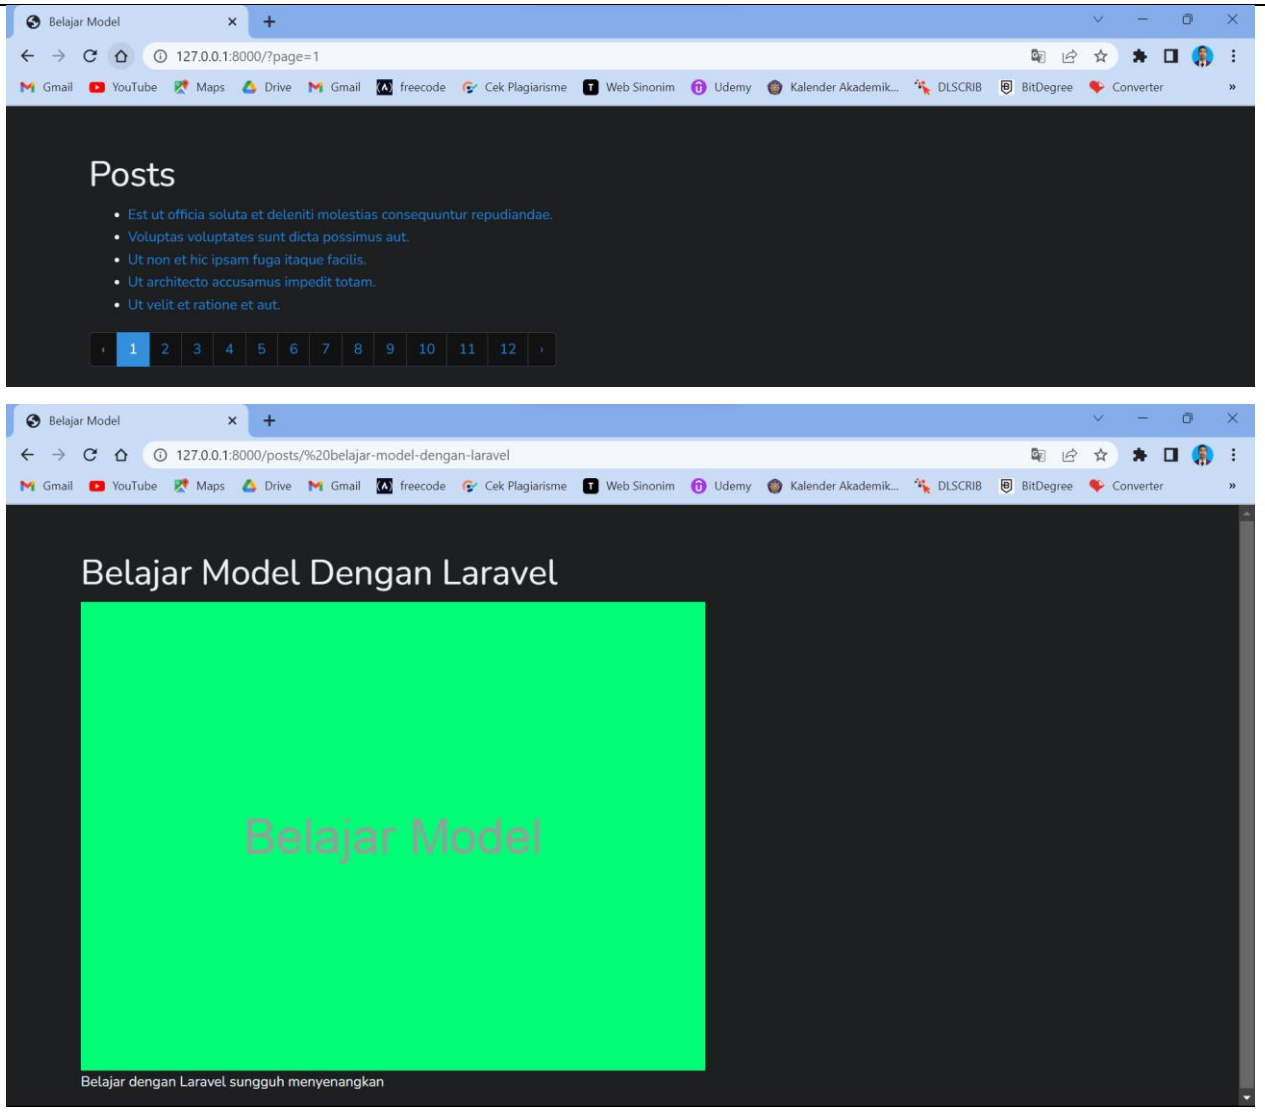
Belajar Model

127.0.0.1:8000/?page=1

Gmail YouTube Maps Drive Gmail freecode Cek Plagiarisme Web Sinonim Udemy Kalender Akademik... DLSCRIB BitDegree Converter »

Posts

- Est ut officia soluta et deleniti molestias consequuntur repudiandae.
- Voluptas voluptates sunt dicta possimus aut.
- Ut non et hic ipsam fuga itaque facilis.
- Ut architecto accusamus impedit totam.
- Ut velit et ratione et aut.

‹ 1 2 3 4 5 6 7 8 9 10 11 12 ›

Belajar Model

127.0.0.1:8000/posts/%20belajar-model-dengan-laravel

Gmail YouTube Maps Drive Gmail freecode Cek Plagiarisme Web Sinonim Udemy Kalender Akademik... DLSCRIB BitDegree Converter »

Belajar Model Dengan Laravel

Belajar Model

Belajar dengan Laravel sungguh menyenangkan